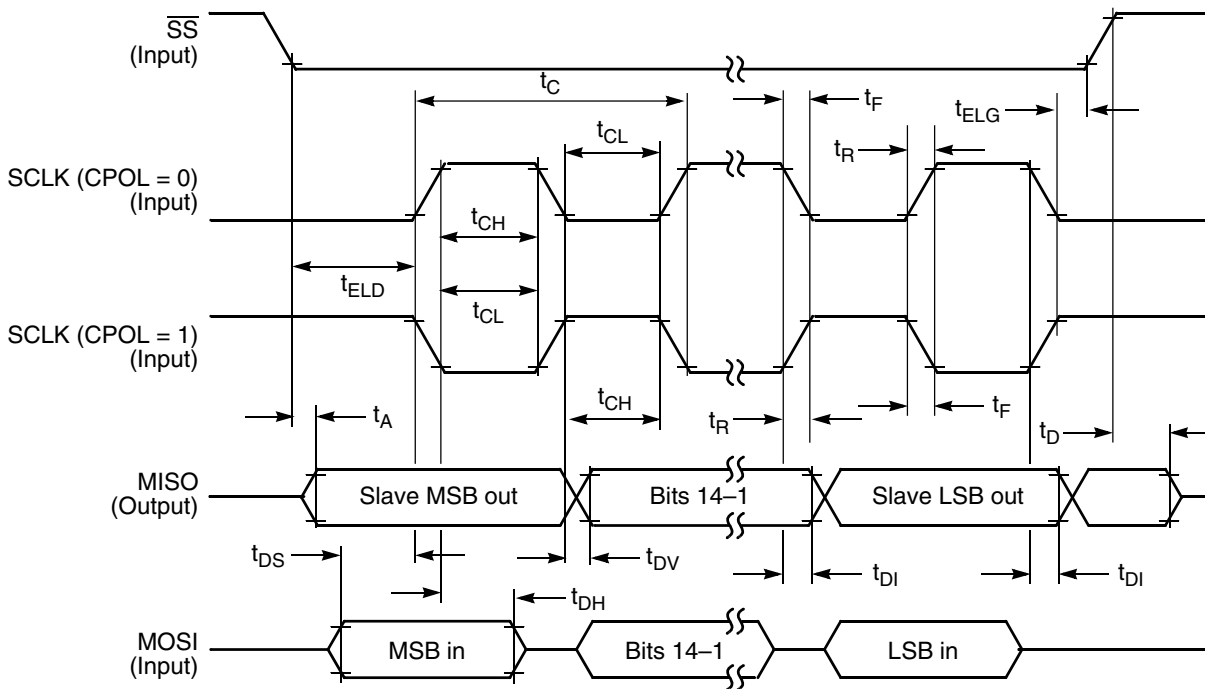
$\overline{SS}$
(Input)

$t_C$

$t_F$

$t_{ELG}$

$t_{CL}$

$t_R$

SCLK (CPOL = 0)
(Input)

$t_{CH}$

$t_{ELD}$

$t_{CL}$

SCLK (CPOL = 1)
(Input)

$t_{CH}$

$t_A$

$t_R$

$t_F$

$t_D$

MISO
(Output)

Slave MSB out

Bits 14–1

Slave LSB out

$t_{DS}$

$t_{DV}$

$t_{DI}$

$t_{DI}$

$t_{DH}$

MOSI
(Input)

MSB in

Bits 14–1

LSB in